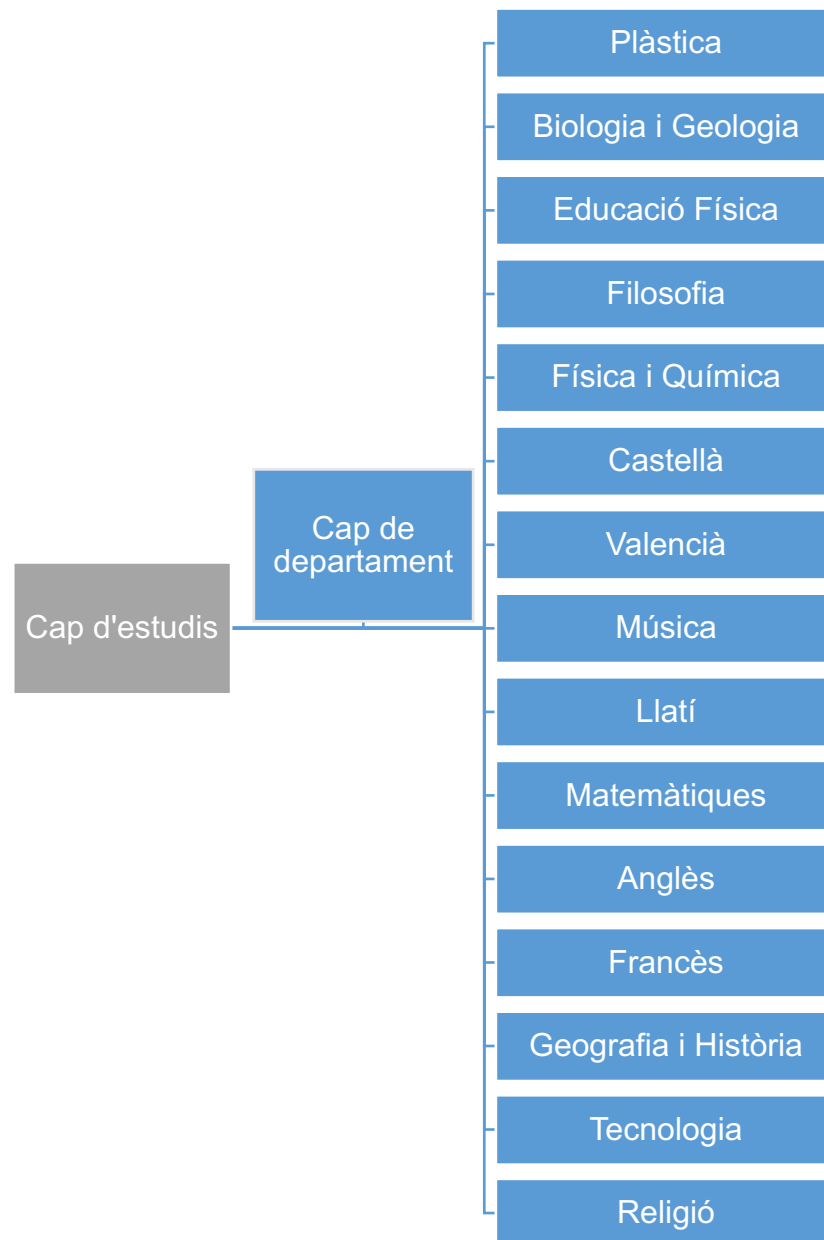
Cap d'estudis

Cap de departament

Plàstica

Biologia i Geologia

Educació Física

Filosofia

Física i Química

Castellà

Valencià

Música

Llatí

Matemàtiques

Anglès

Francès

Geografia i Història

Tecnologia

Religió